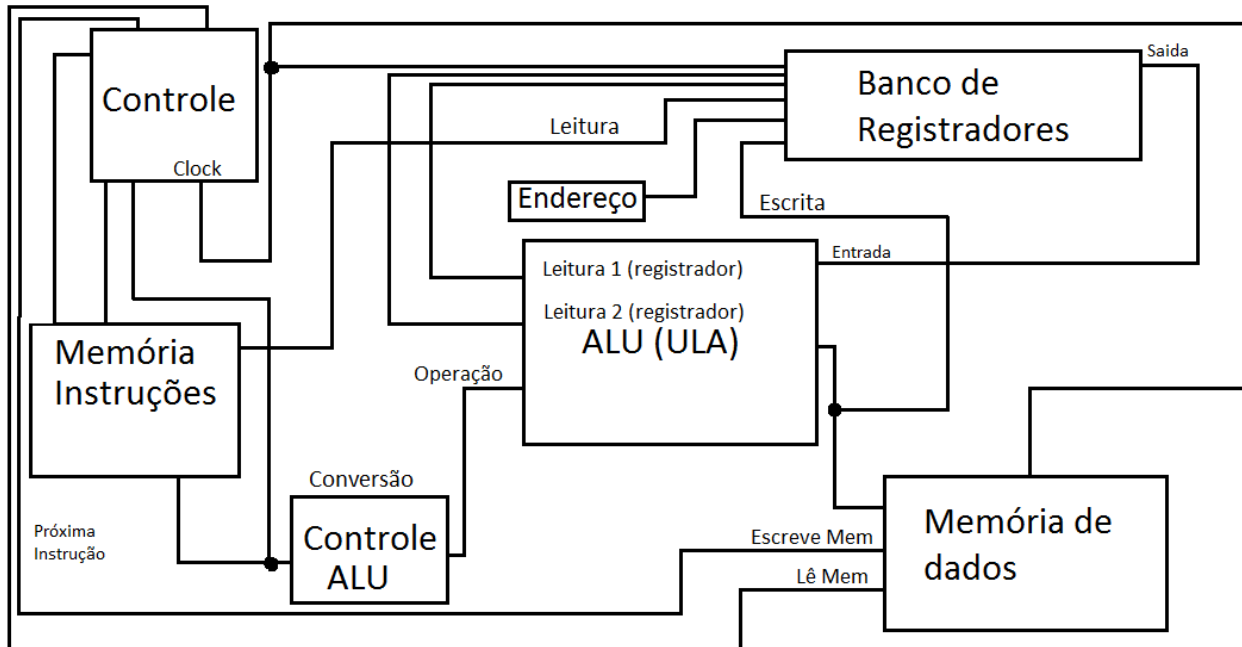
Controle

Clock

Banco de Registradores

Saida

Leitura

Endereço

Escrita

Entrada

Leitura 1 (registrador)

Leitura 2 (registrador)

ALU (ULA)

Memória Instruções

Operação

Conversão

Controle ALU

Próxima Instrução

Memória de dados

Escreve Mem

Lê Mem